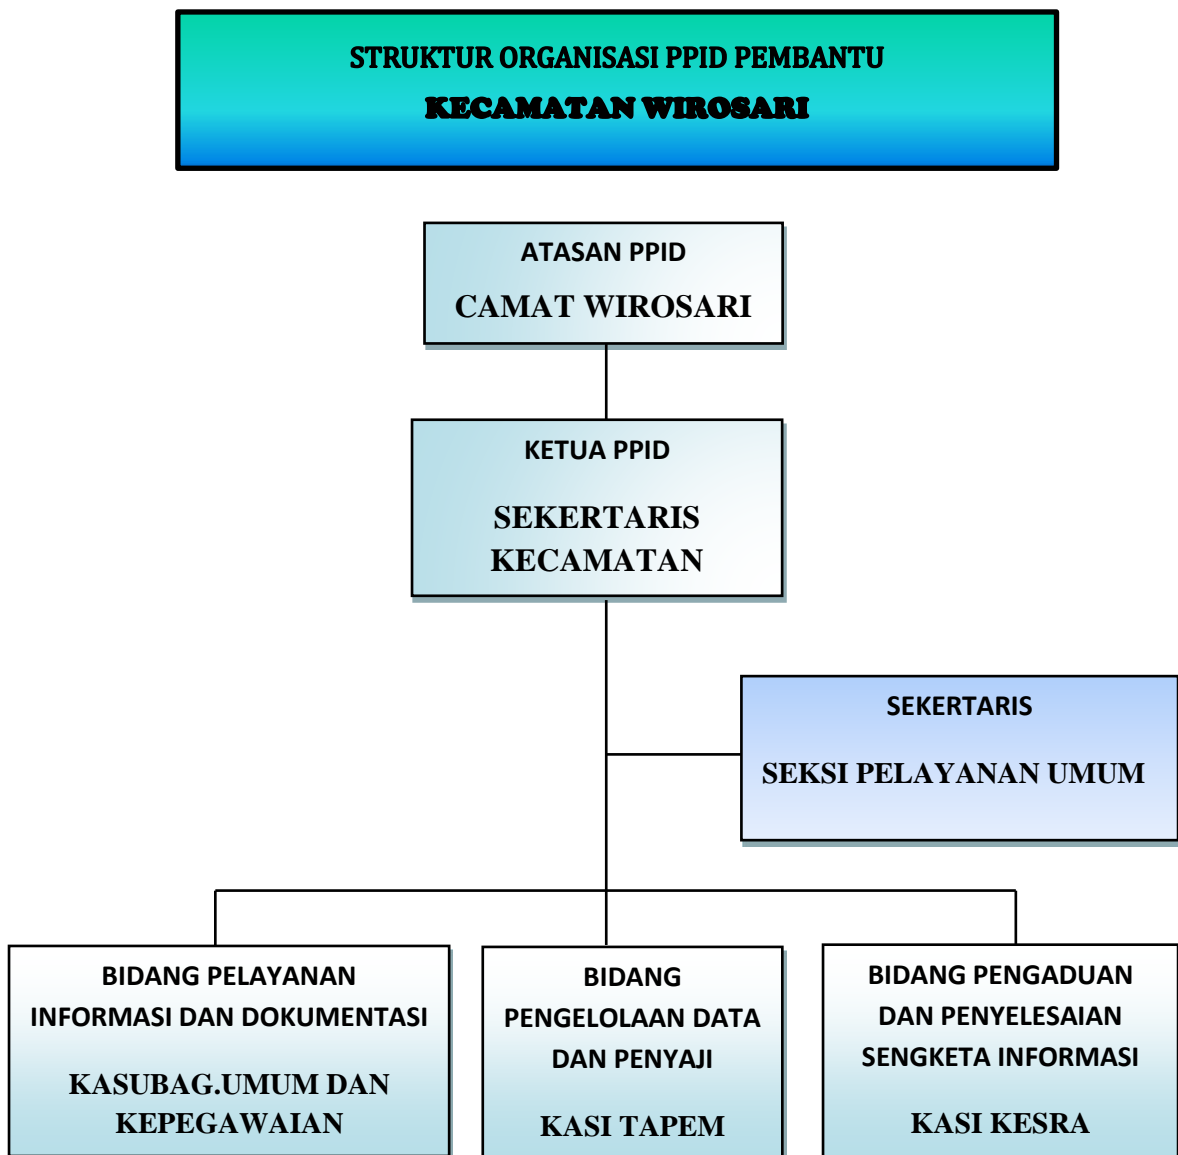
STRUKTUR ORGANISASI PPID PEMBANTU

KECAMATAN WIROSARI

ATASAN PPID

CAMAT WIROSARI

KETUA PPID

SEKERTARIS KECAMATAN

SEKERTARIS

SEKSI PELAYANAN UMUM

BIDANG PELAYANAN INFORMASI DAN DOKUMENTASI

KASUBAG.UMUM DAN KEPEGAWAIAN

BIDANG PENGELOLAAN DATA DAN PENYAJI

KASI TAPEM

BIDANG PENGADUAN DAN PENYELESAIAN SENGKETA INFORMASI

KASI KESRA